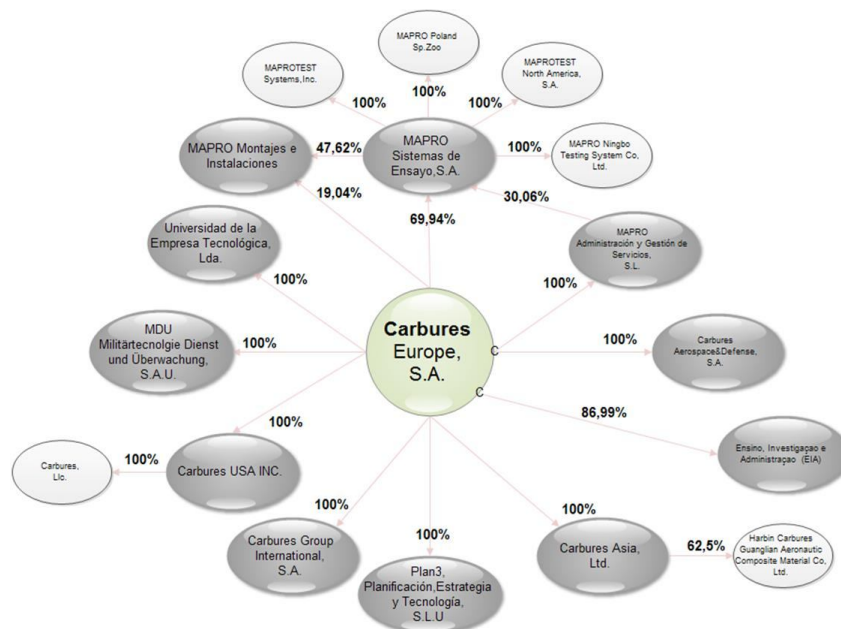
MAPRO Poland Sp.Zoo

MAPROTEST Systems,Inc.

MAPROTEST North America, S.A.

100%

100%

100%

MAPRO Montajes e Instalaciones

47,62%

MAPRO Sistemas de Ensayo,S.A.

100%

MAPRO Ningbo Testing System Co, Ltd.

19,04%

69,94%

30,06%

Universidad de la Empresa Tecnológica, Lda.

MAPRO Administración y Gestión de Servicios, S.L.

100%

100%

MDU Militärtecnolgie Dienst und Überwachung, S.A.U.

100%

Carbures Europe, S.A.

C

100%

Carbures Aerospace&Defense, S.A.

C

86,99%

100%

Ensino, Investigaçao e Administraçao (EIA)

Carbures, Llc.

100%

Carbures USA INC.

100%

100%

100%

Carbures Group International, S.A.

Plan3, Planificación,Estrategia y Tecnología, S.L.U

Carbures Asia, Ltd.

62,5%

Harbin Carbures Guanglian Aeronautic Composite Material Co, Ltd.